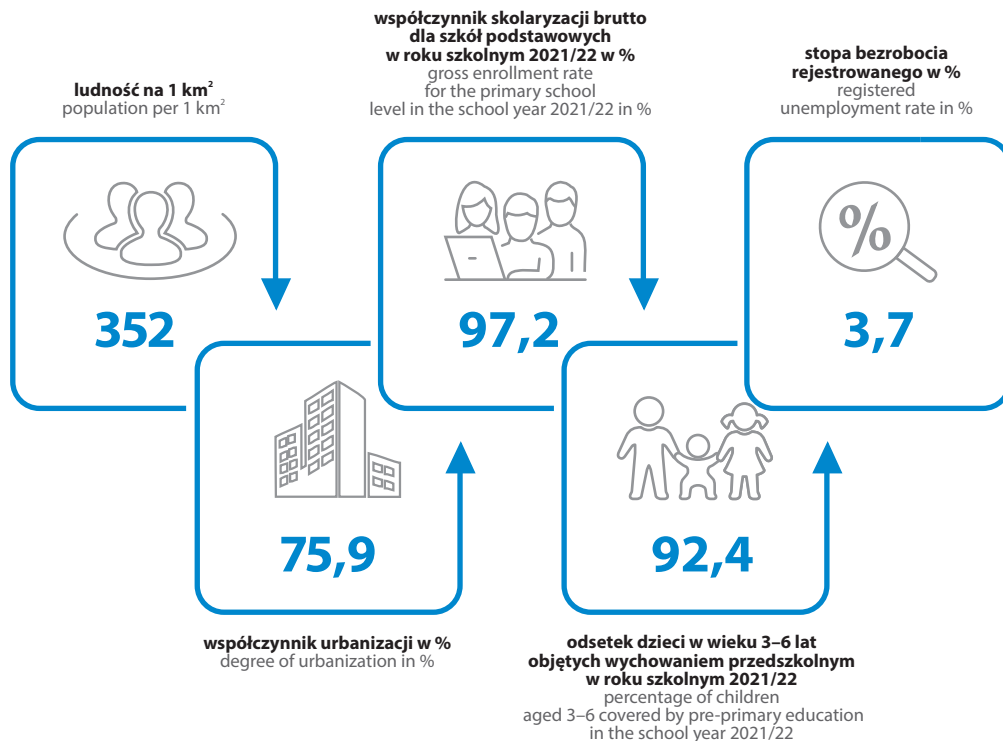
współczynnik skolaryzacji brutto dla szkół podstawowych w roku szkolnym 2021/22 w %
gross enrollment rate for the primary school level in the school year 2021/22 in %

ludność na 1 km$^2$
population per 1 km$^2$

stopa bezrobocia rejestrowanego w %
registered unemployment rate in %

%

352

97,2

3,7

75,9

92,4

współczynnik urbanizacji w %
degree of urbanization in %

odsetek dzieci w wieku 3–6 lat objętych wychowaniem przedszkolnym w roku szkolnym 2021/22
percentage of children aged 3–6 covered by pre-primary education in the school year 2021/22